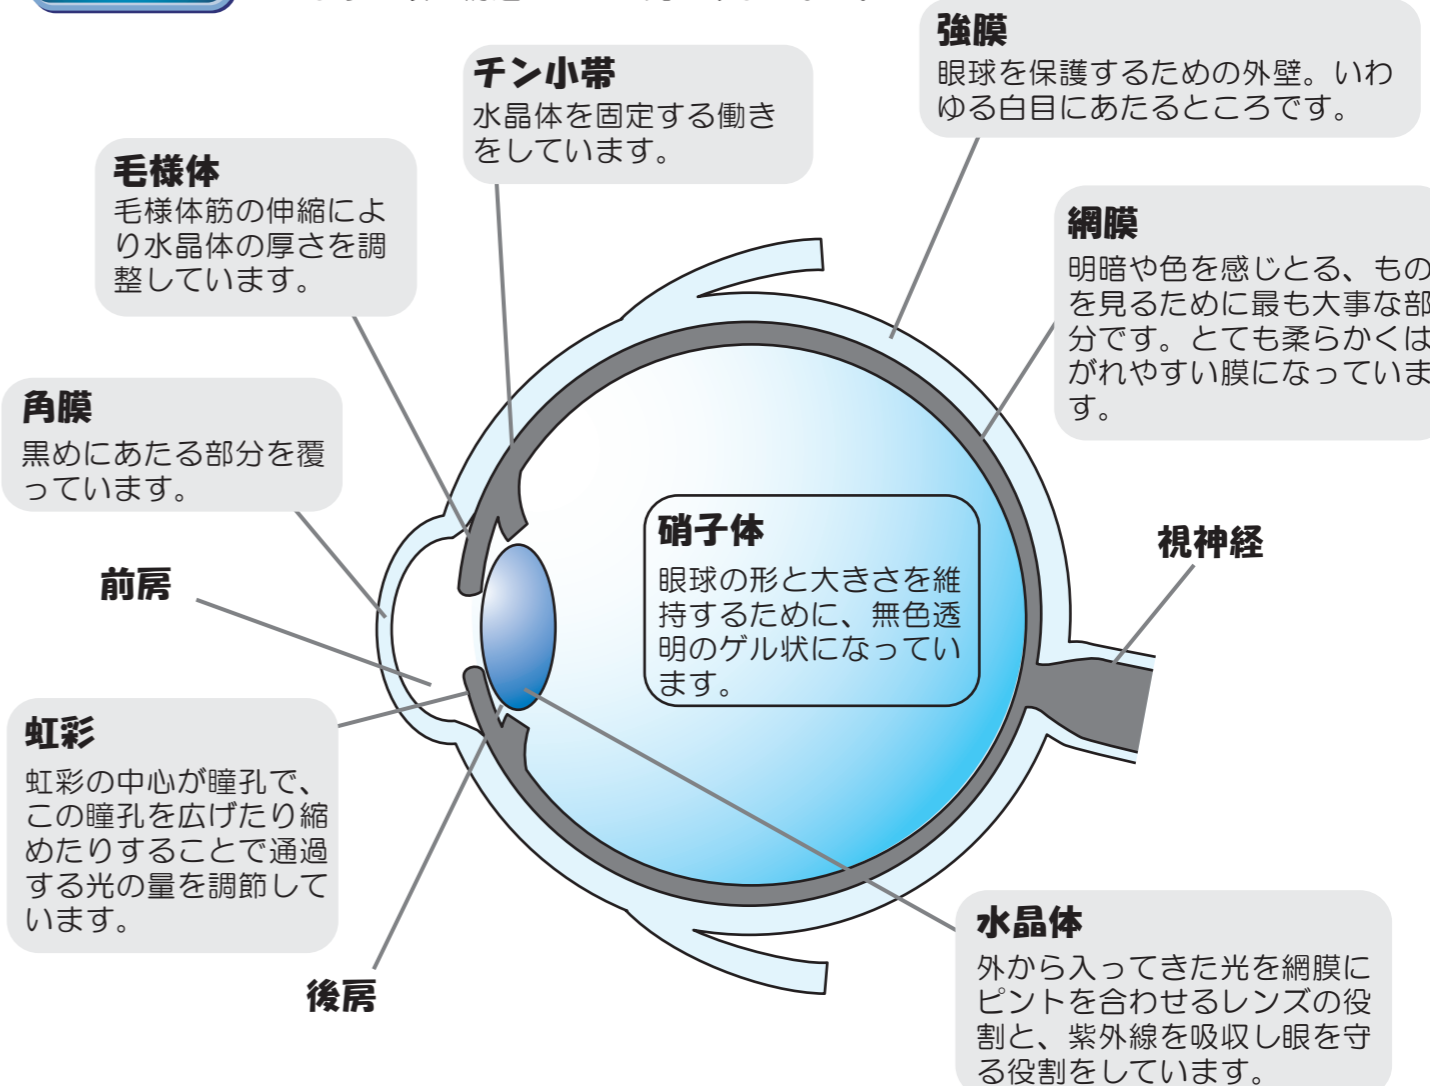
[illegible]

チン小帯
水晶体を固定する働きをしています。

強膜
眼球を保護するための外壁。いわゆる白目にあたるところです。

毛様体
毛様体筋の伸縮により水晶体の厚さを調整しています。

網膜
明暗や色を感じとる、ものを見るために最も大事な部分です。とても柔らかくはがれやすい膜になっています。

角膜
黒めにあたる部分を覆っています。

硝子体
眼球の形と大きさを維持するために、無色透明のゲル状になっています。

視神経

前房

虹彩
虹彩の中心が瞳孔で、この瞳孔を広げたり縮めたりすることで通過する光の量を調節しています。

水晶体
外から入ってきた光を網膜にピントを合わせるレンズの役割と、紫外線を吸収し眼を守る役割をしています。

後房